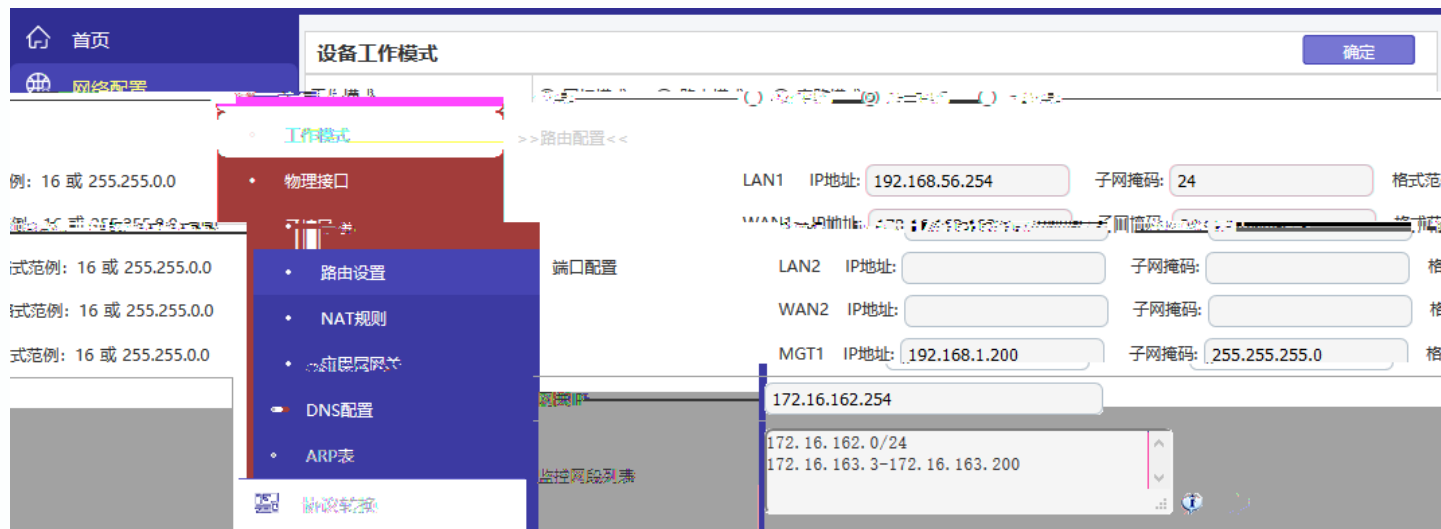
首页

网络配置

设备工作模式

确定

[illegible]

工作模式

>>路由配置<<

例：16 或 255.255.0.0

物理接口

LAN1 IP地址: 192.168.56.254 子网掩码: 24 格式范

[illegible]

WAN1 IP地址: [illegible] 子网掩码: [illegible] 格式范

式范例：16 或 255.255.0.0

路由设置

端口配置

LAN2 IP地址: 子网掩码: 格

式范例：16 或 255.255.0.0

NAT规则

WAN2 IP地址: 子网掩码: 格

式范例：16 或 255.255.0.0

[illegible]

MGT1 IP地址: 192.168.1.200 子网掩码: 255.255.255.0 格

DNS配置

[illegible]

172.16.162.254

ARP表

172. 16. 162. 0/24
172. 16. 163. 3-172. 16. 163. 200

监控网段列表

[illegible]